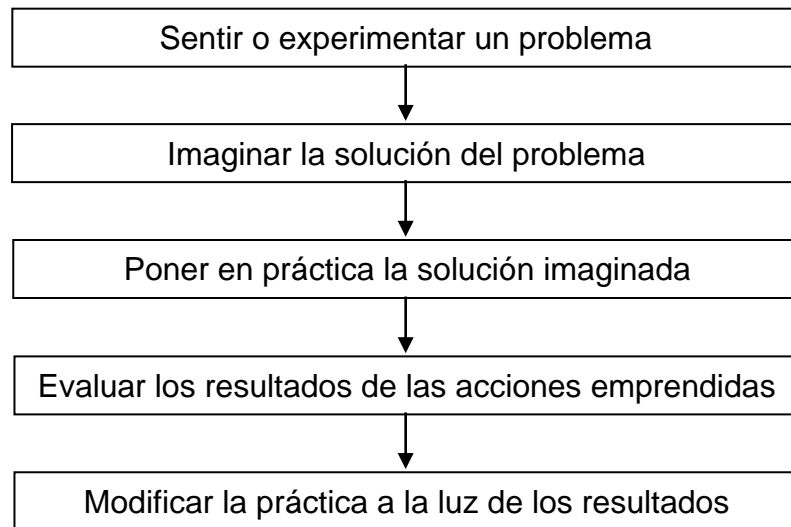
Sentir o experimentar un problema

Imaginar la solución del problema

Poner en práctica la solución imaginada

Evaluar los resultados de las acciones emprendidas

Modificar la práctica a la luz de los resultados